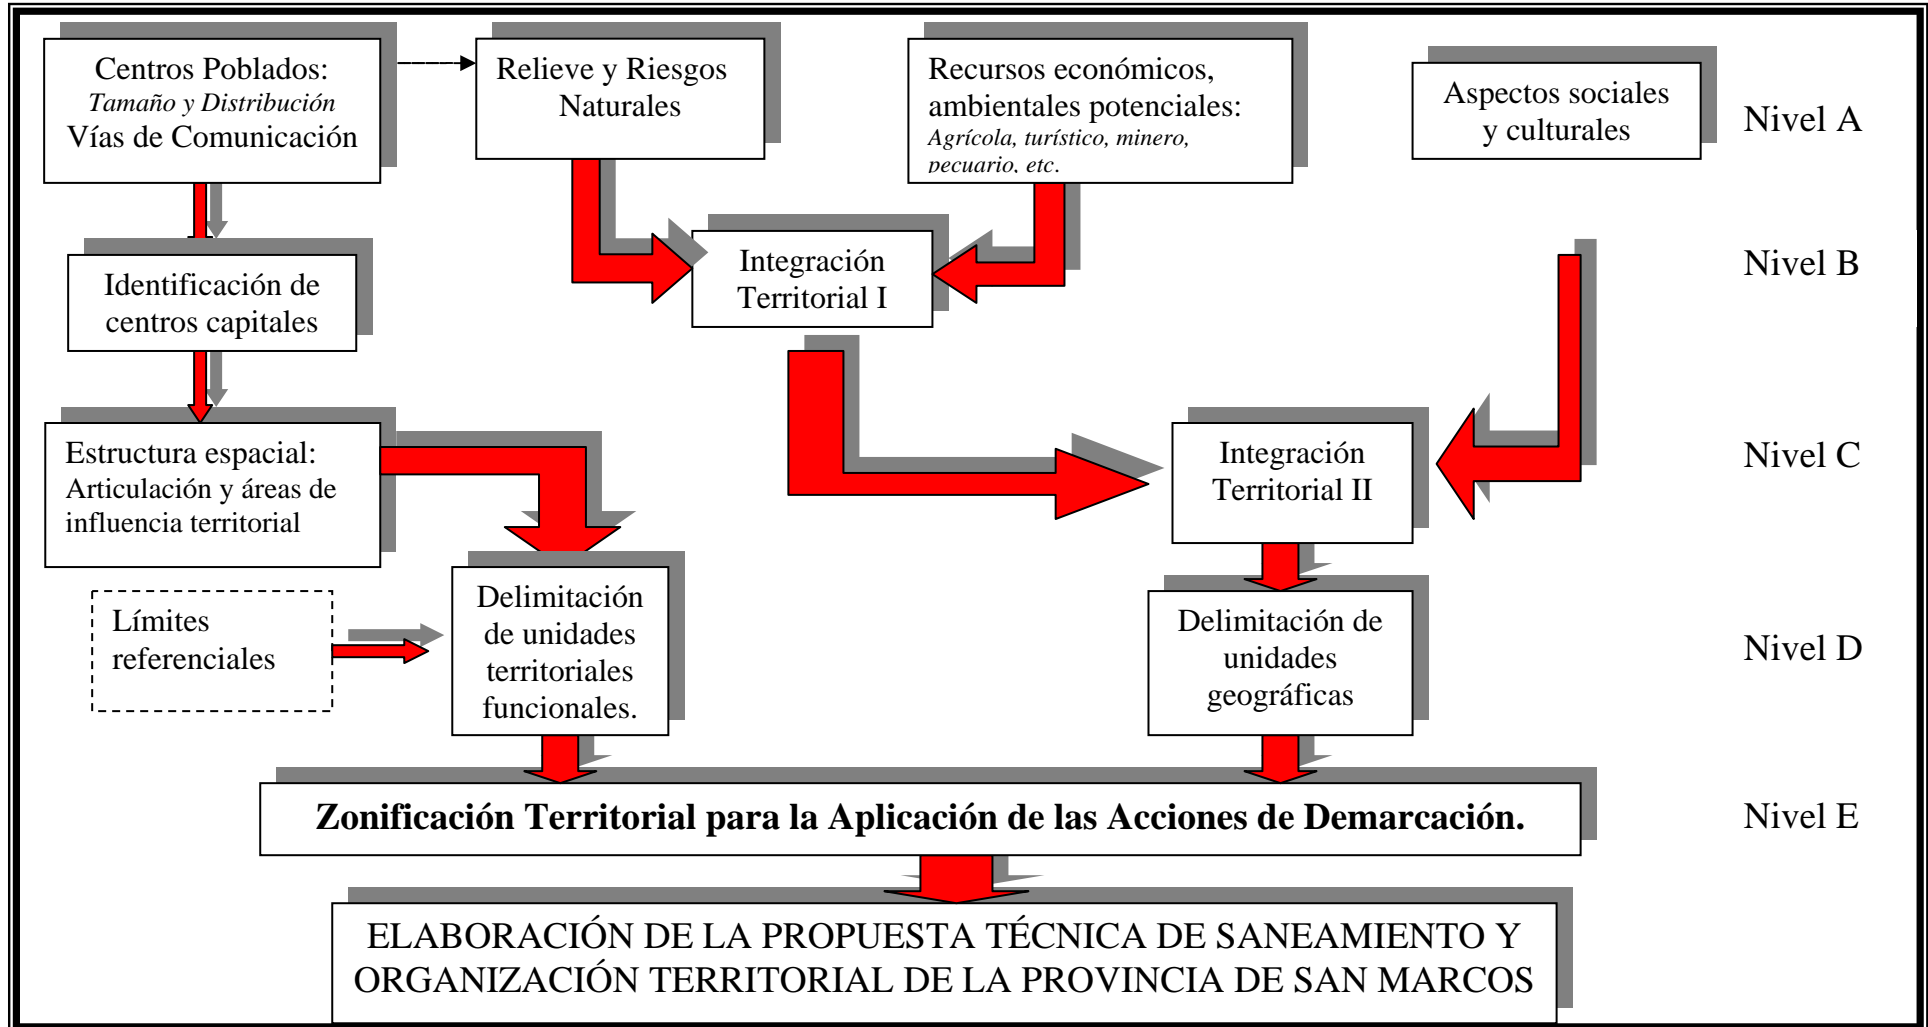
Centros Poblados:
*Tamaño y Distribución*
Vías de Comunicación

Relieve y Riesgos Naturales

Recursos económicos, ambientales potenciales:
*Agrícola, turístico, minero, pecuario, etc.*

Aspectos sociales y culturales

Nivel A

Identificación de centros capitales

Integración Territorial I

Nivel B

Estructura espacial: Articulación y áreas de influencia territorial

Integración Territorial II

Nivel C

Límites referenciales

Delimitación de unidades territoriales funcionales.

Delimitación de unidades geográficas

Nivel D

**Zonificación Territorial para la Aplicación de las Acciones de Demarcación.**

Nivel E

ELABORACIÓN DE LA PROPUESTA TÉCNICA DE SANEAMIENTO Y ORGANIZACIÓN TERRITORIAL DE LA PROVINCIA DE SAN MARCOS